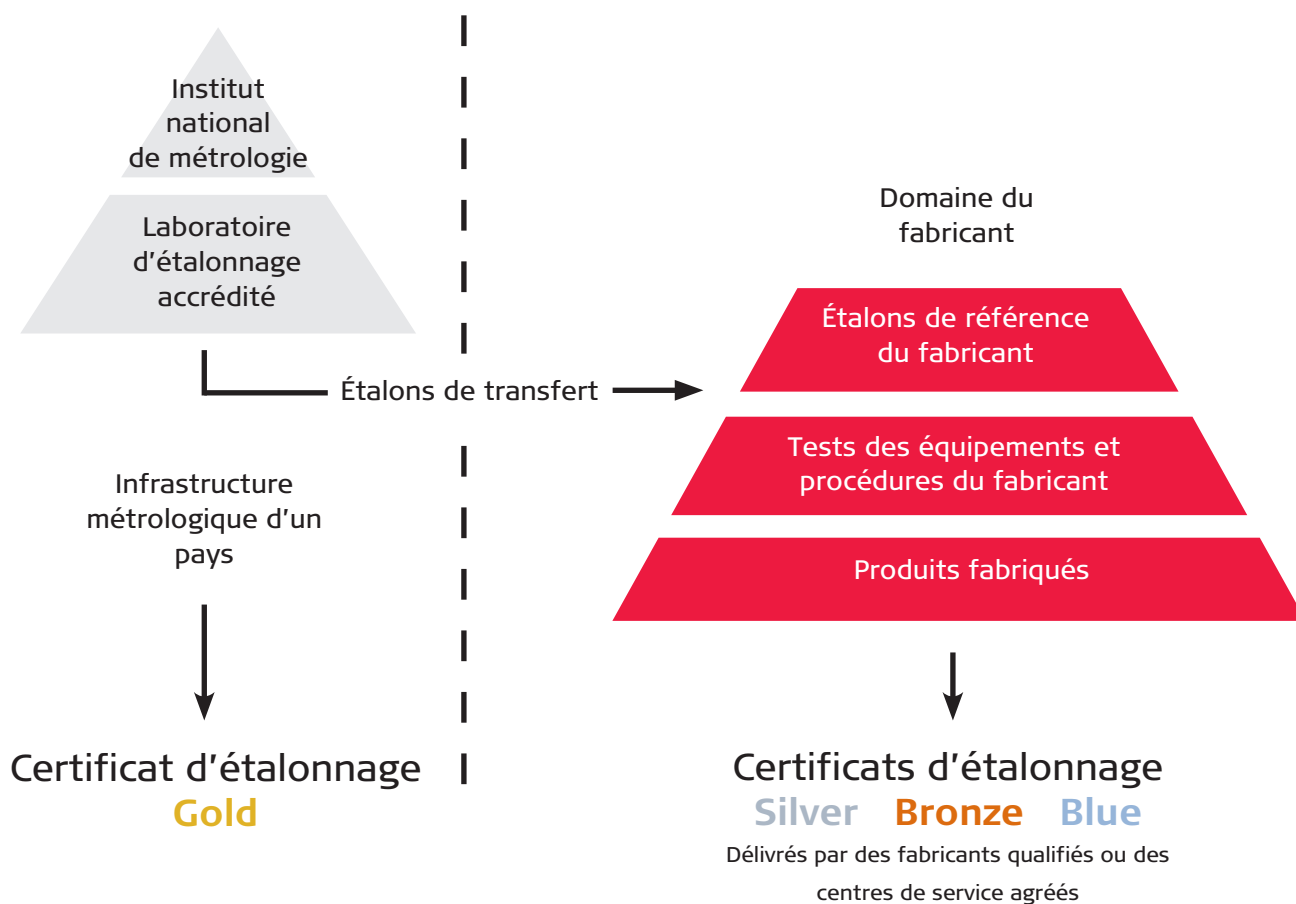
Institut national de métrologie

Laboratoire d’étalonnage accrédité

Étalons de transfert

Infrastructure métrologique d’un pays

Certificat d’étalonnage
Gold

Domaine du fabricant

Étalons de référence du fabricant

Tests des équipements et procédures du fabricant

Produits fabriqués

Certificats d’étalonnage
Silver Bronze Blue
Délivrés par des fabricants qualifiés ou des centres de service agréés